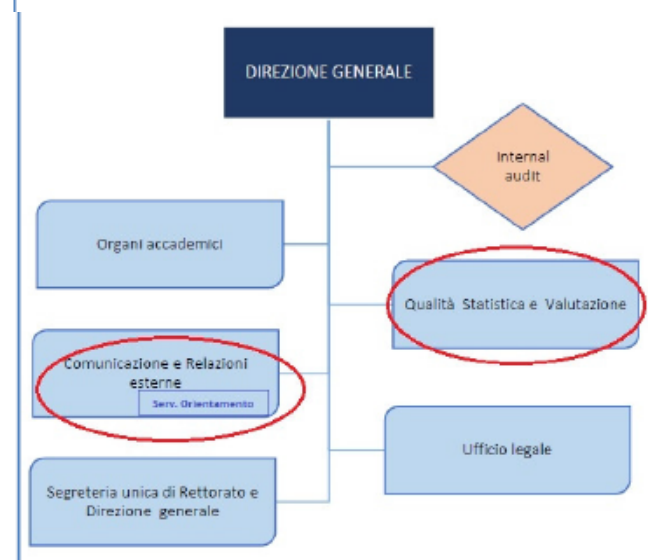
DIREZIONE GENERALE

Internal audit

Organi accademici

Qualità Statistica e Valutazione

Comunicazione e Relazioni esterne

Serv. Orientamento

Ufficio legale

Segreteria unica di Rettorato e Direzione generale